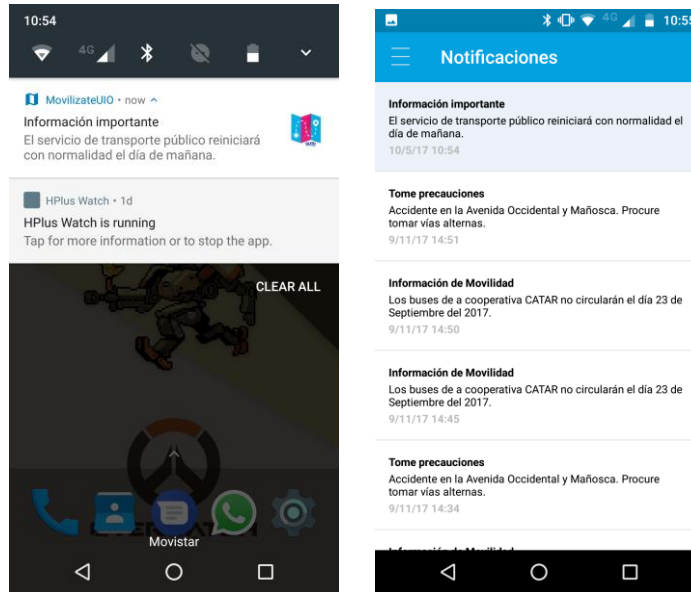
10:54

4G

MovilizateUIO • now ^

Información importante
El servicio de transporte público reiniciará con normalidad el día de mañana.

HPlus Watch • 1d

HPlus Watch is running
Tap for more information or to stop the app.

CLEAR ALL

Movistar

4G 10:5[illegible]

Notificaciones

Información importante
El servicio de transporte público reiniciará con normalidad el día de mañana.
10/5/17 10:54

Tome precauciones
Accidente en la Avenida Occidental y Mañosca. Procure tomar vías alternas.
9/11/17 14:51

Información de Movilidad
Los buses de a cooperativa CATAR no circularán el día 23 de Septiembre del 2017.
9/11/17 14:50

Información de Movilidad
Los buses de a cooperativa CATAR no circularán el día 23 de Septiembre del 2017.
9/11/17 14:45

Tome precauciones
Accidente en la Avenida Occidental y Mañosca. Procure tomar vías alternas.
9/11/17 14:34

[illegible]